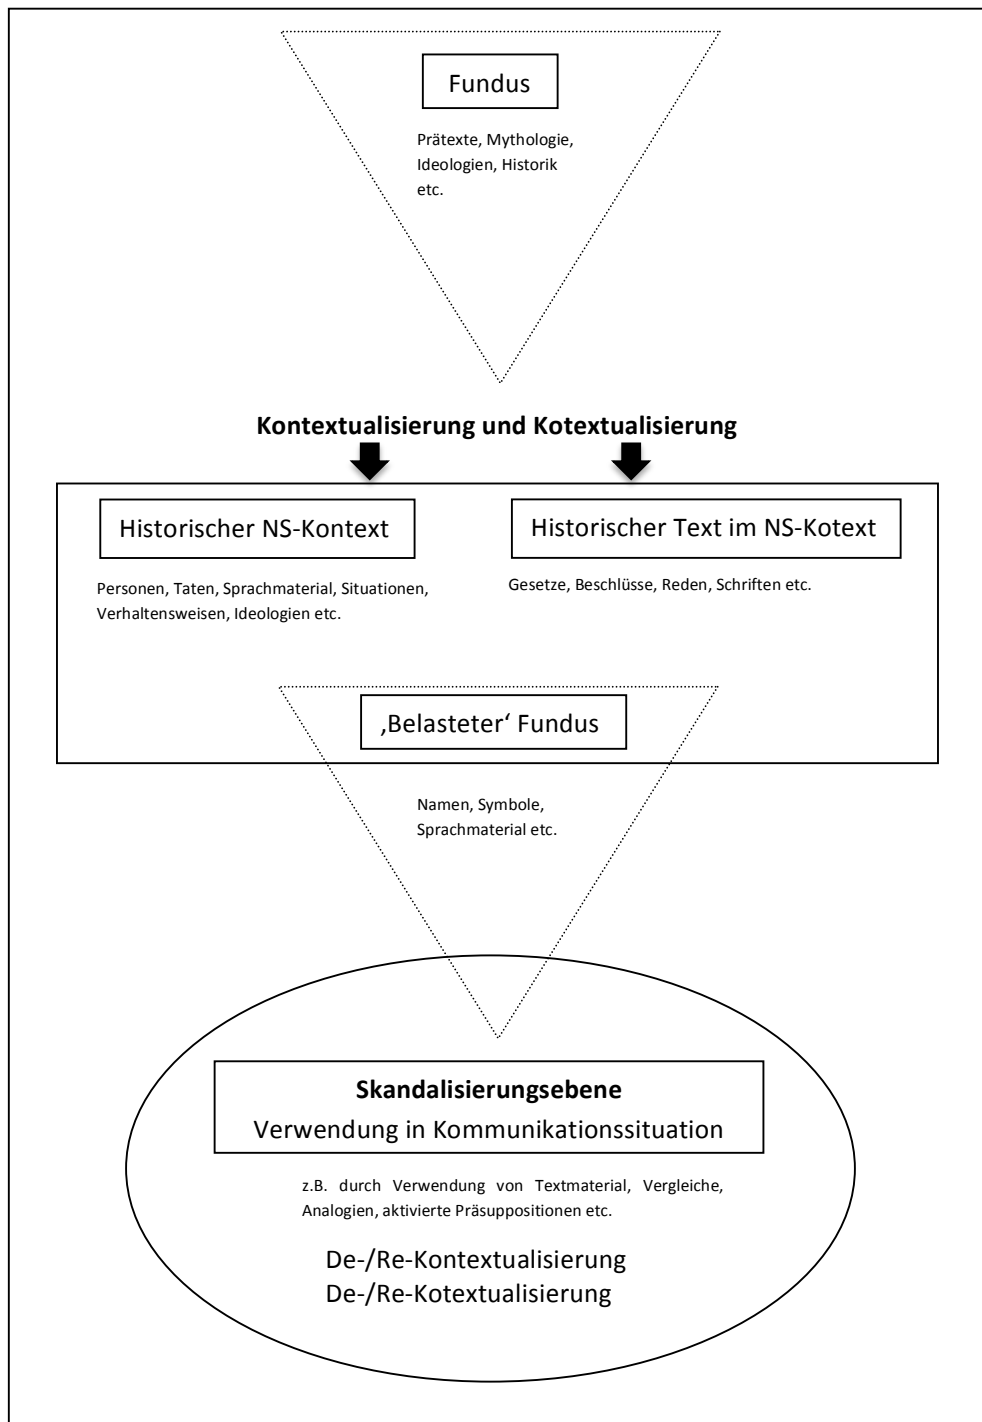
Fundus

Prätexte, Mythologie, Ideologien, Historik etc.

**Kontextualisierung und Kotextualisierung**

Historischer NS-Kontext

Personen, Taten, Sprachmaterial, Situationen, Verhaltensweisen, Ideologien etc.

Historischer Text im NS-Kotext

Gesetze, Beschlüsse, Reden, Schriften etc.

‚Belasteter' Fundus

Namen, Symbole, Sprachmaterial etc.

**Skandalisierungsebene**
Verwendung in Kommunikationssituation

z.B. durch Verwendung von Textmaterial, Vergleiche, Analogien, aktivierte Präsuppositionen etc.

De-/Re-Kontextualisierung
De-/Re-Kotextualisierung